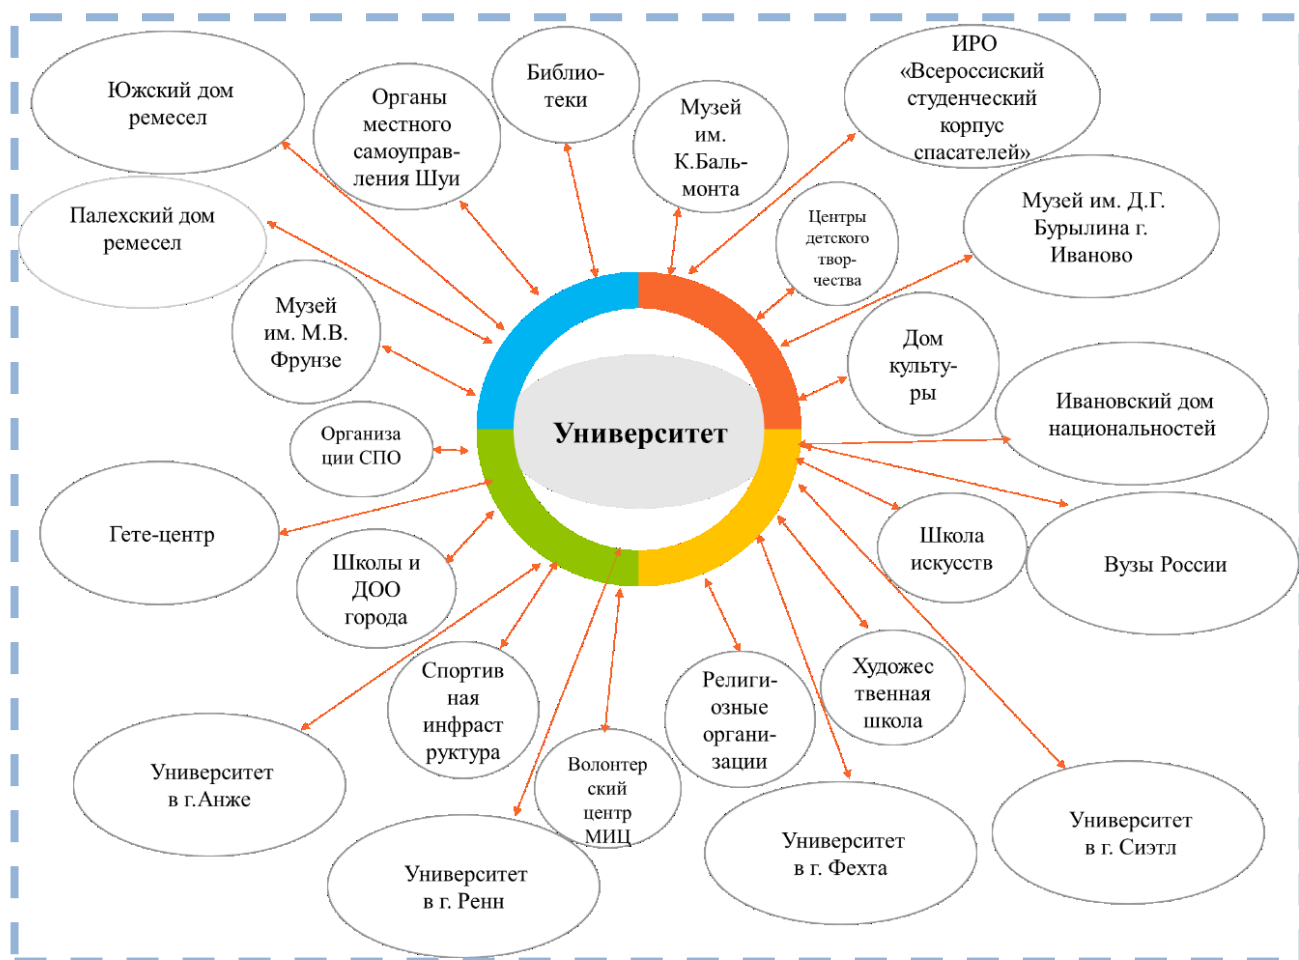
Южский дом ремесел

Органы местного самоуправления Шуи

Библиотеки

Музей им. К.Бальмонта

ИРО «Всероссиский студенческий корпус спасателей»

Палехский дом ремесел

Центры детского творчества

Музей им. Д.Г. Бурылина г. Иваново

Музей им. М.В. Фрунзе

Дом культуры

Ивановский дом национальностей

Университет

Организации СПО

Гете-центр

Школы и ДОО города

Школа искусств

Вузы России

Художественная школа

Спортивная инфраструктура

Религиозные организации

Волонтерский центр МИЦ

Университет в г.Анже

Университет в г. Ренн

Университет в г. Фехта

Университет в г. Сиэтл